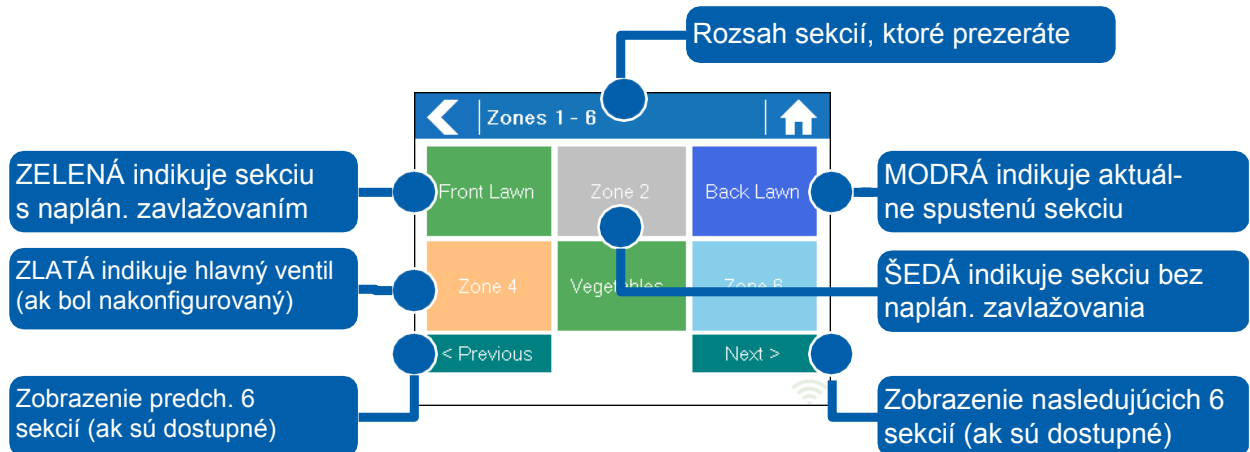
Rozsah sekcií, ktoré prezeráte

Zones 1 - 6

ZELENÁ indikuje sekciu s naplán. zavlažovaním

Front Lawn

Zone 2

Back Lawn

MODRÁ indikuje aktuálne spustenú sekciu

ZLATÁ indikuje hlavný ventil (ak bol nakonfigurovaný)

Zone 4

Vegetables

Zone 6

ŠEDÁ indikuje sekciu bez naplán. zavlažovania

< Previous

Next >

Zobrazenie predch. 6 sekcií (ak sú dostupné)

Zobrazenie nasledujúcich 6 sekcií (ak sú dostupné)